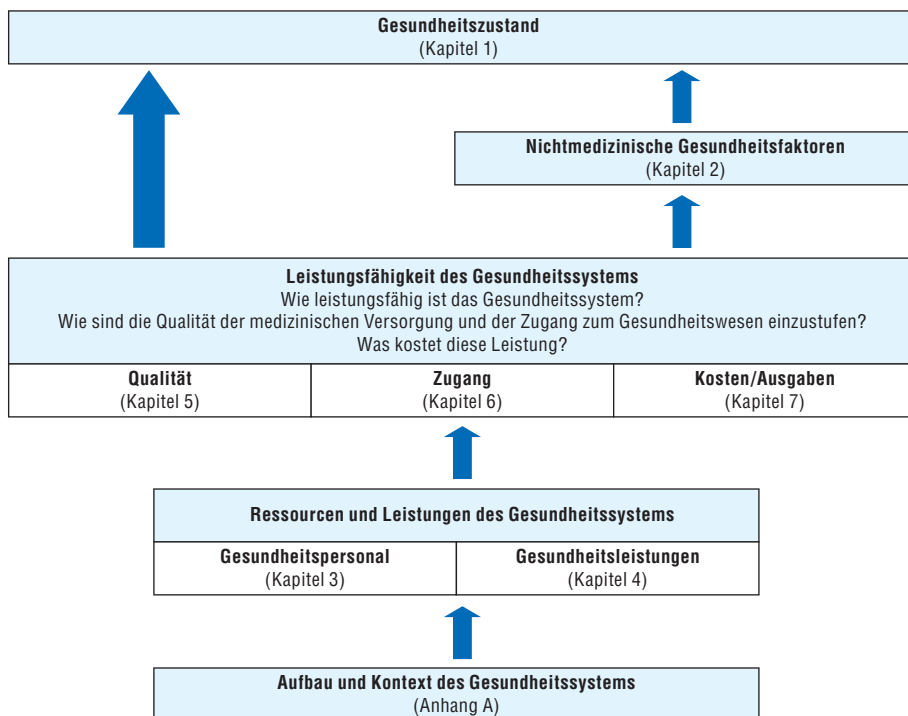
Gesundheitszustand
(Kapitel 1)

Nichtmedizinische Gesundheitsfaktoren
(Kapitel 2)

Leistungsfähigkeit des Gesundheitssystems
Wie leistungsfähig ist das Gesundheitssystem?
Wie sind die Qualität der medizinischen Versorgung und der Zugang zum Gesundheitswesen einzustufen?
Was kostet diese Leistung?

| Qualität (Kapitel 5) | Zugang (Kapitel 6) | Kosten/Ausgaben (Kapitel 7) |
|---|---|---|

Ressourcen und Leistungen des Gesundheitssystems

| Gesundheitspersonal (Kapitel 3) | Gesundheitsleistungen (Kapitel 4) |
|---|---|

Aufbau und Kontext des Gesundheitssystems
(Anhang A)